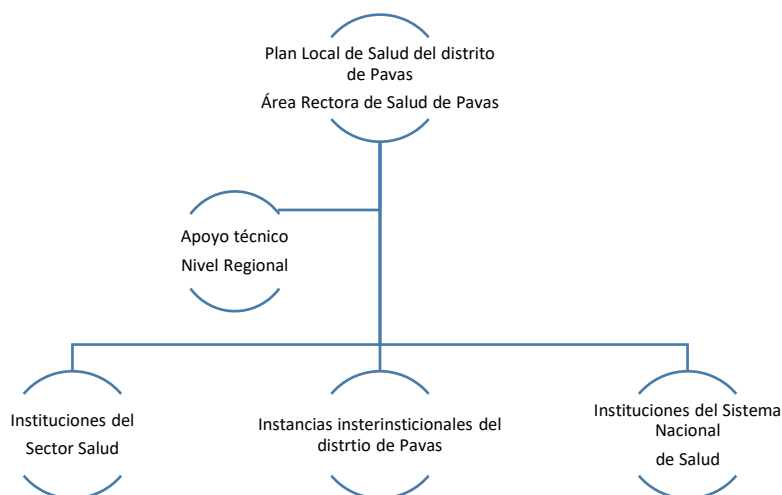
Plan Local de Salud del distrito de Pavas

Área Rectora de Salud de Pavas

Apoyo técnico

Nivel Regional

Instituciones del

Sector Salud

Instancias insterinsticionales del distrtio de Pavas

Instituciones del Sistema Nacional

de Salud